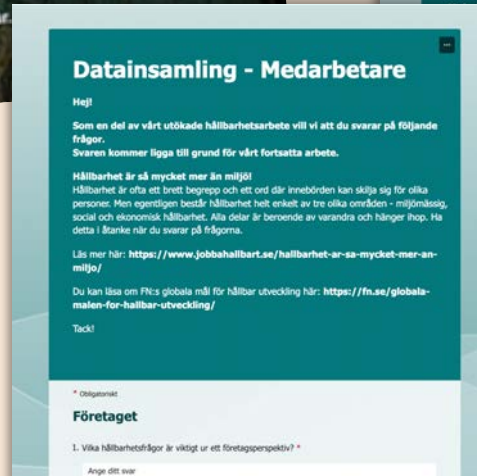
Datainsamling - Medarbetare

Hej!

Som en del av vårt utökade hållbarhetsarbete vill vi att du svarar på följande frågor.
Svaren kommer ligga till grund för vårt fortsatta arbete.

Hållbarhet är så mycket mer än miljö!
Hållbarhet är ofta ett brett begrepp och ett ord där innebörden kan skilja sig för olika personer. Men egentligen består hållbarhet helt enkelt av tre olika områden - miljömässig, social och ekonomisk hållbarhet. Alla delar är beroende av varandra och hänger ihop. Ha detta i åtanke när du svarar på frågorna.

Läs mer här: https://www.jobbahallbart.se/hallbarhet-ar-sa-mycket-mer-an-miljo/

Du kan läsa om FN:s globala mål för hållbar utveckling här: https://fn.se/globala-malen-for-hallbar-utveckling/

Tack!

* Obligatoriskt

Företaget

1. Vilka hållbarhetsfrågor är viktigt ur ett företagsperspektiv? *

Ange ditt svar